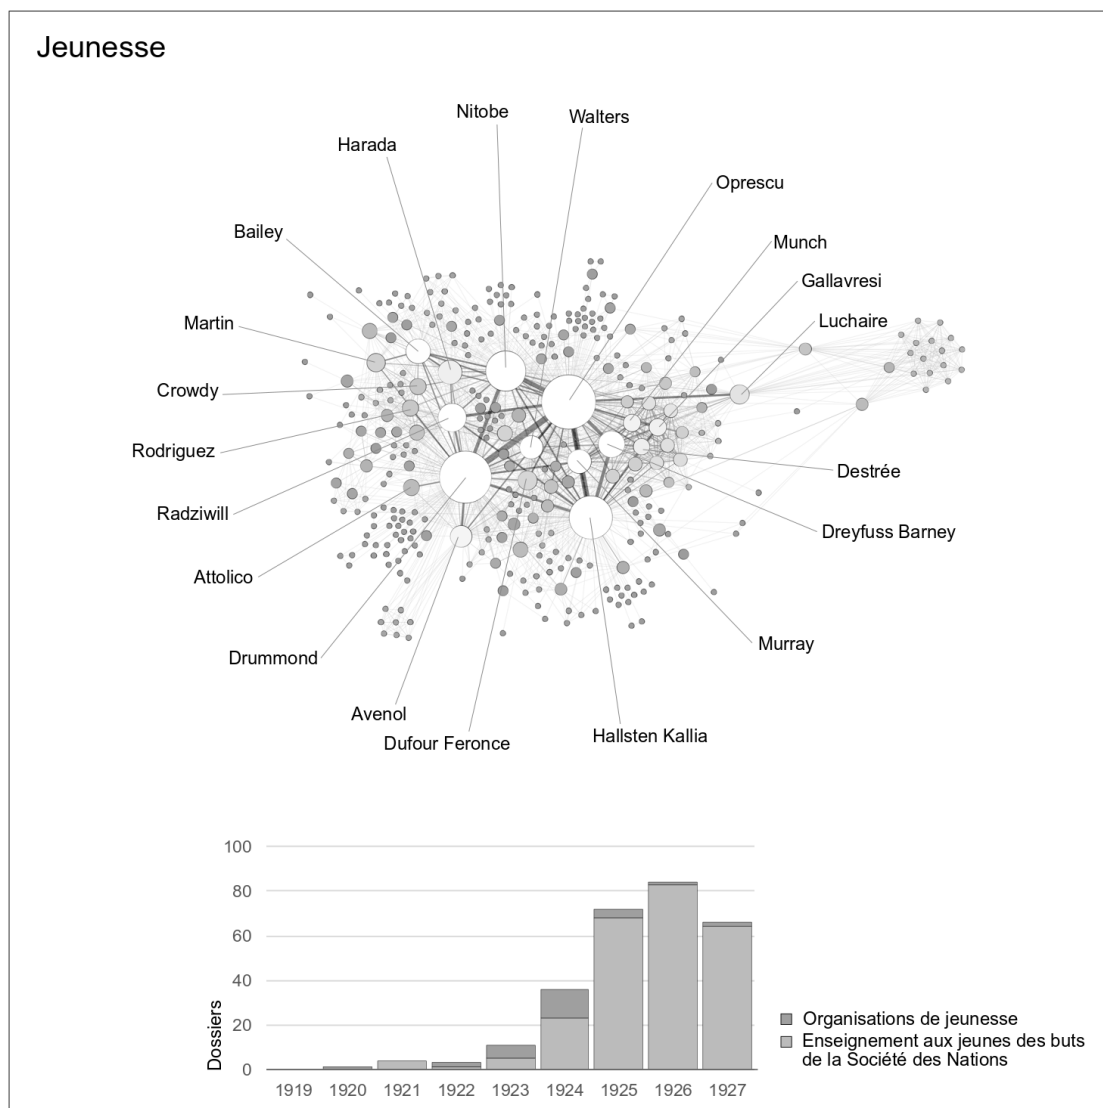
Jeunesse

Nitobe
Walters
Harada
Oprescu
Bailey
Munch
Gallavresi
Luchaire
Martin
Crowdy
Rodriguez
Destrée
Radziwill
Dreyfuss Barney
Attolico
Murray
Drummond
Avenol
Dufour Feronce
Hallsten Kallia

100
80
60
40
20
0
Dossiers
1919 1920 1921 1922 1923 1924 1925 1926 1927

Organisations de jeunesse
Enseignement aux jeunes des buts de la Société des Nations